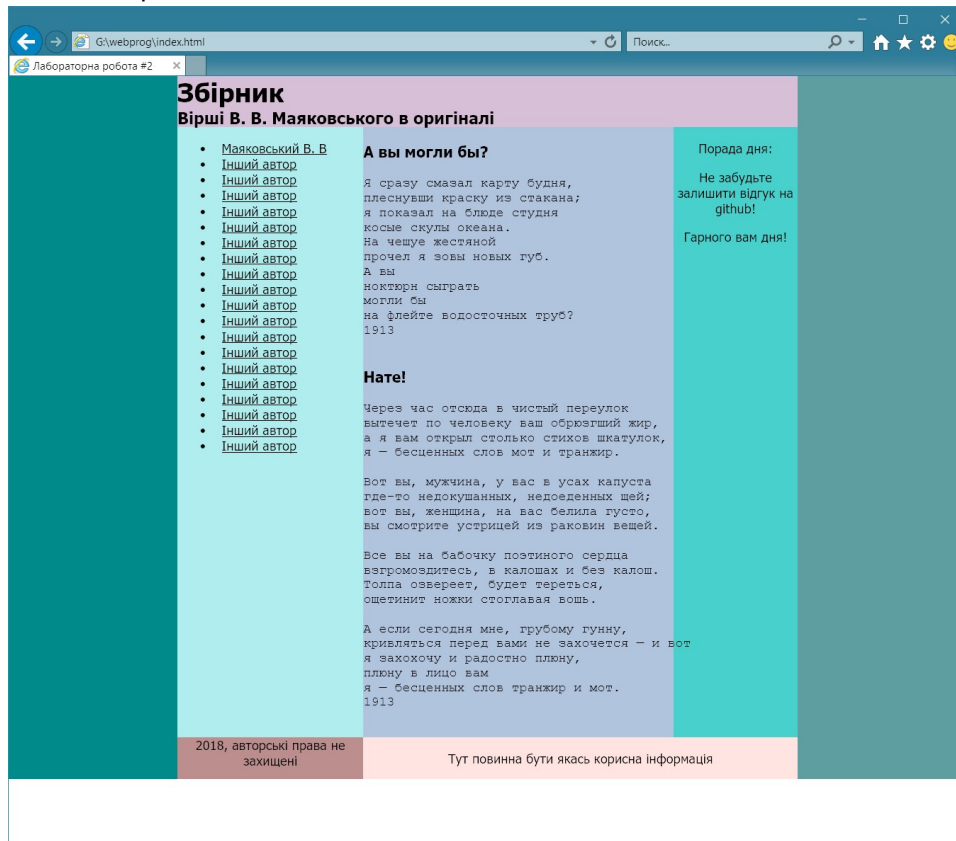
G:\webprog\index.html
Поиск...
Лабораторна робота #2

Збірник
Вірші В. В. Маяковського в оригіналі

- Маяковський В. В
- Інший автор
- Інший автор
- Інший автор
- Інший автор
- Інший автор
- Інший автор
- Інший автор
- Інший автор
- Інший автор
- Інший автор
- Інший автор
- Інший автор
- Інший автор
- Інший автор
- Інший автор
- Інший автор
- Інший автор
- Інший автор
- Інший автор

А вы могли бы?

Я сразу смазал карту будня,
плеснувши краску из стакана;
я показал на блюде студня
косые скулы океана.
На чешуе жестяной
прочел я зовы новых губ.
А вы
ноктюрн сыграть
могли бы
на флейте водосточных труб?
1913

Нате!

Через час отсюда в чистый переулок
вытечет по человеку ваш обрюзгший жир,
а я вам открыл столько стихов шкатулок,
я — бесценных слов мот и транжир.

Вот вы, мужчина, у вас в усах капуста
где-то недокушанных, недоеденных щей;
вот вы, женщина, на вас белила густо,
вы смотрите устрицей из раковин вещей.

Все вы на бабочку поэтиного сердца
взгромоздитесь, в калошах и без калош.
Толпа озвереет, будет тереться,
ощетинит ножки стоглавая вошь.

А если сегодня мне, грубому гунну,
кривляться перед вами не захочется — и вот
я захохочу и радостно плюну,
плюну в лицо вам
я — бесценных слов транжир и мот.
1913

Порада дня:

Не забудьте залишити відгук на github!

Гарного вам дня!

2018, авторські права не захищені

Тут повинна бути якась корисна інформація